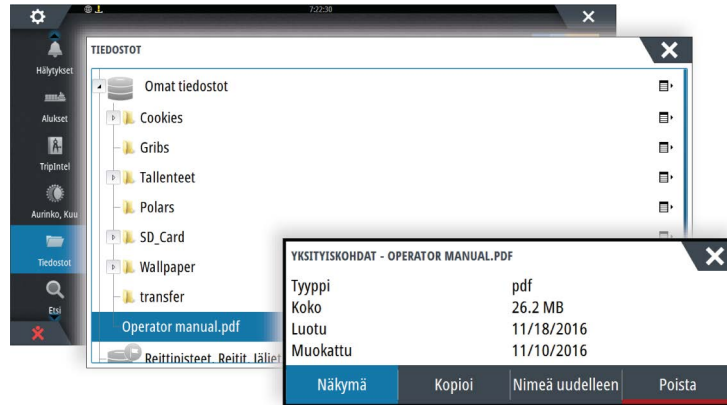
7:22:30

Hälytykset
Alukset
TripIntel
Aurinko, Kuu
Tiedostot
Etsi

TIEDOSTOT

Omat tiedostot
Cookies
Gribs
Tallenteet
Polars
SD_Card
Wallpaper
transfer
Operator manual.pdf
Reittinisteet, Reitit, Jäljet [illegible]

YKSITYISKOHDAT - OPERATOR MANUAL.PDF

| | |
|---|---|
| Tyyppi | pdf |
| Koko | 26.2 MB |
| Luotu | 11/18/2016 |
| Muokattu | 11/10/2016 |

Näkymä
Kopioi
Nimeä uudelleen
Poista